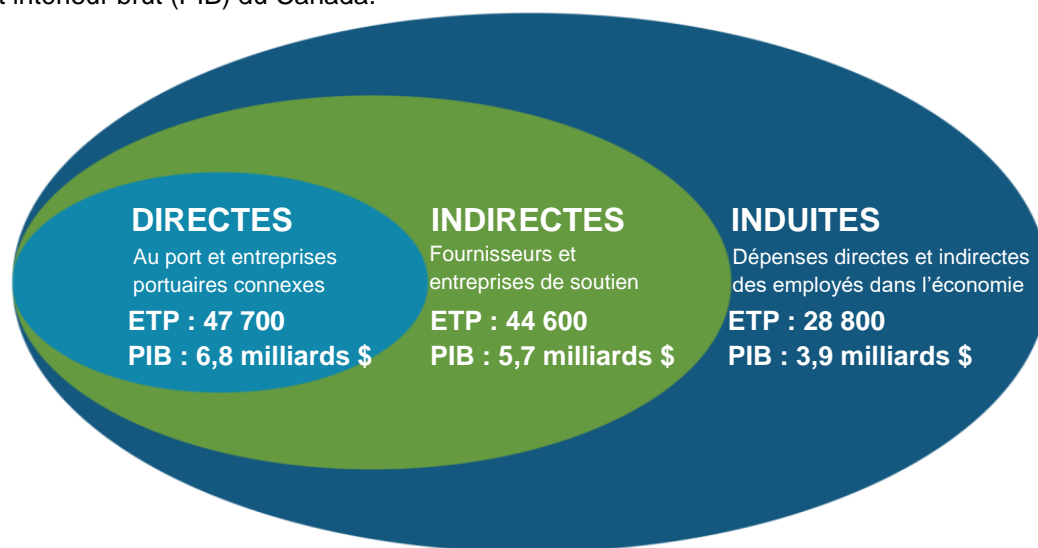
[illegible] intérieur brut (PIB) du Canada.

DIRECTES
Au port et entreprises portuaires connexes
ETP : 47 700
PIB : 6,8 milliards $

INDIRECTES
Fournisseurs et entreprises de soutien
ETP : 44 600
PIB : 5,7 milliards $

INDUITES
Dépenses directes et indirectes des employés dans l'économie
ETP : 28 800
PIB : 3,9 milliards $